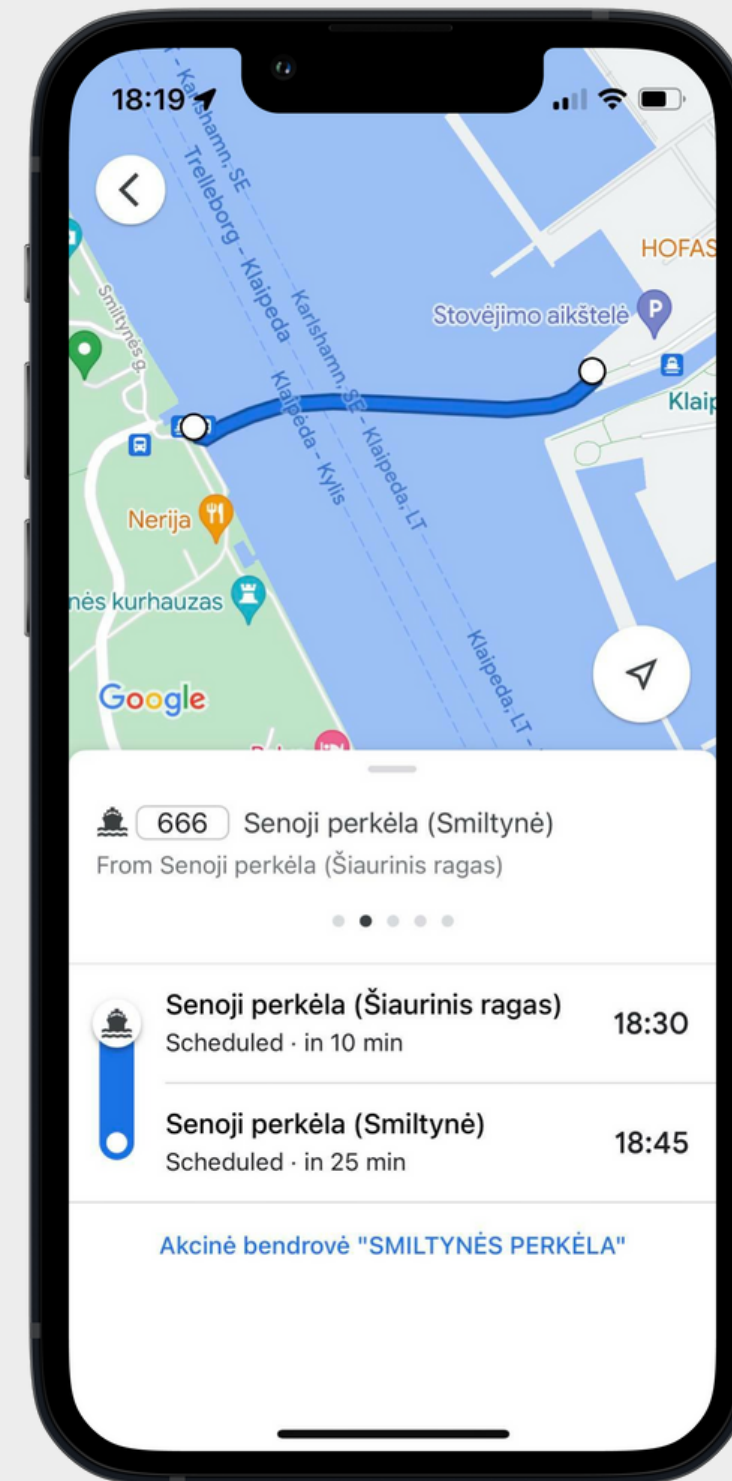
18:19

Karlshamn, SE
Trelleborg - Klaipeda
Karlshamn, SE - Klaipeda, LT
Klaipeda - Kylis
Klaipeda, LT
Smiltynės g.
Stovėjimo aikštelė
HOFAS
Klaip
Nerija
nės kurhauzas
Google

666 Senoji perkėla (Smiltynė)
From Senoji perkėla (Šiaurinis ragas)

Senoji perkėla (Šiaurinis ragas)
Scheduled · in 10 min
18:30

Senoji perkėla (Smiltynė)
Scheduled · in 25 min
18:45

Akcinė bendrovė "SMILTYNĖS PERKĖLA"